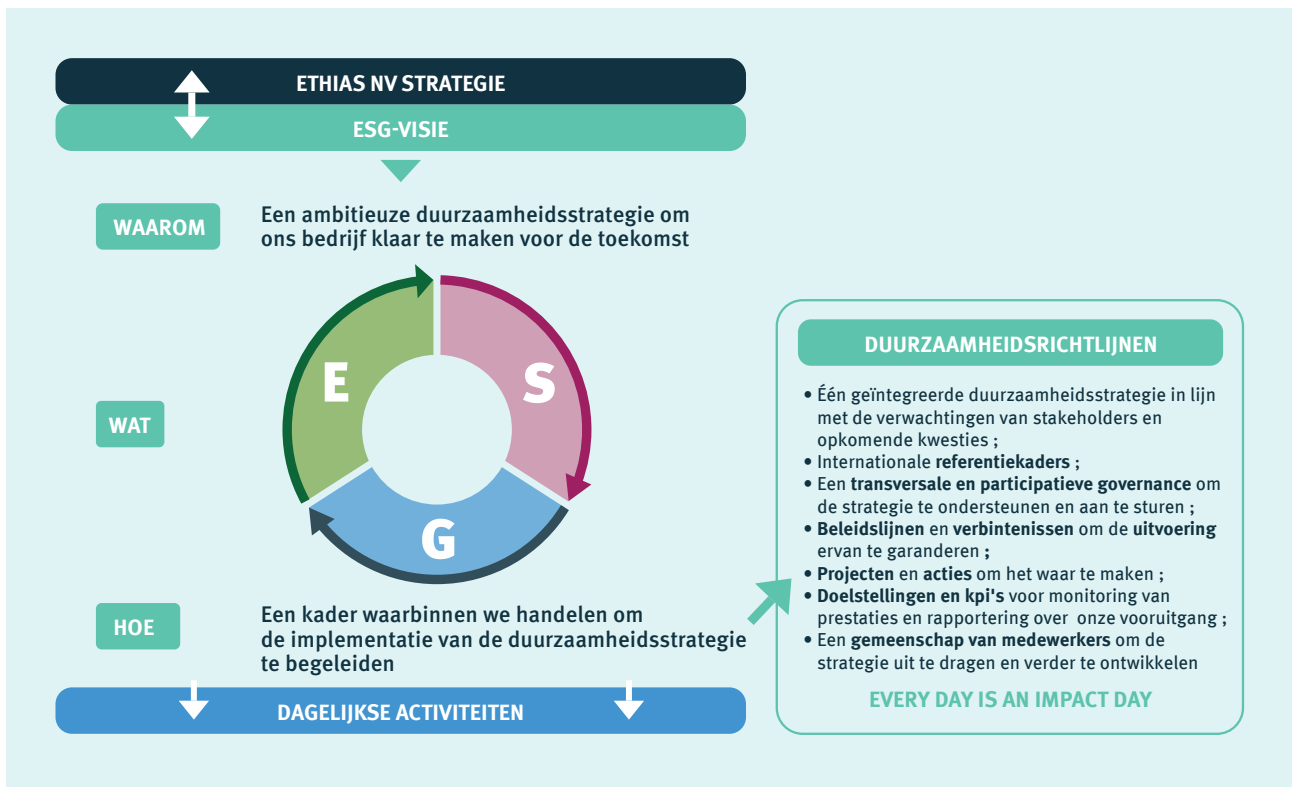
ETHIAS NV STRATEGIE

ESG-VISIE

WAAROM

Een ambitieuze duurzaamheidsstrategie om ons bedrijf klaar te maken voor de toekomst

WAT

E

S

G

HOE

Een kader waarbinnen we handelen om de implementatie van de duurzaamheidsstrategie te begeleiden

DAGELIJKSE ACTIVITEITEN

DUURZAAMHEIDSRICHTLIJNEN

• Één geïntegreerde duurzaamheidsstrategie in lijn met de verwachtingen van stakeholders en opkomende kwesties ;
• Internationale referentiekaders ;
• Een transversale en participatieve governance om de strategie te ondersteunen en aan te sturen ;
• Beleidslijnen en verbintenissen om de uitvoering ervan te garanderen ;
• Projecten en acties om het waar te maken ;
• Doelstellingen en kpi's voor monitoring van prestaties en rapportering over onze vooruitgang ;
• Een gemeenschap van medewerkers om de strategie uit te dragen en verder te ontwikkelen

EVERY DAY IS AN IMPACT DAY